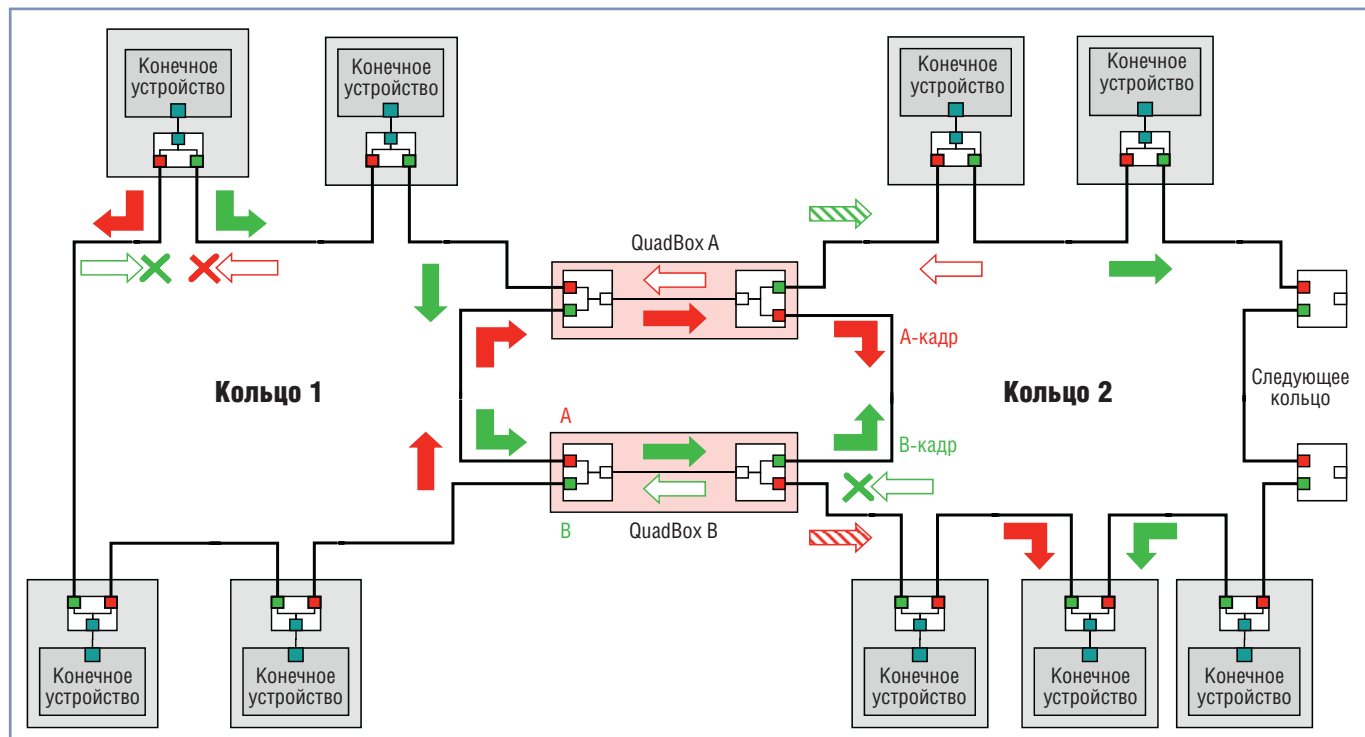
Конечное устройство

Конечное устройство

Конечное устройство

Конечное устройство

QuadBox A

А-кадр

Кольцо 1

Кольцо 2

Следующее кольцо

A

В-кадр

B

QuadBox B

Конечное устройство

Конечное устройство

Конечное устройство

Конечное устройство

Конечное устройство